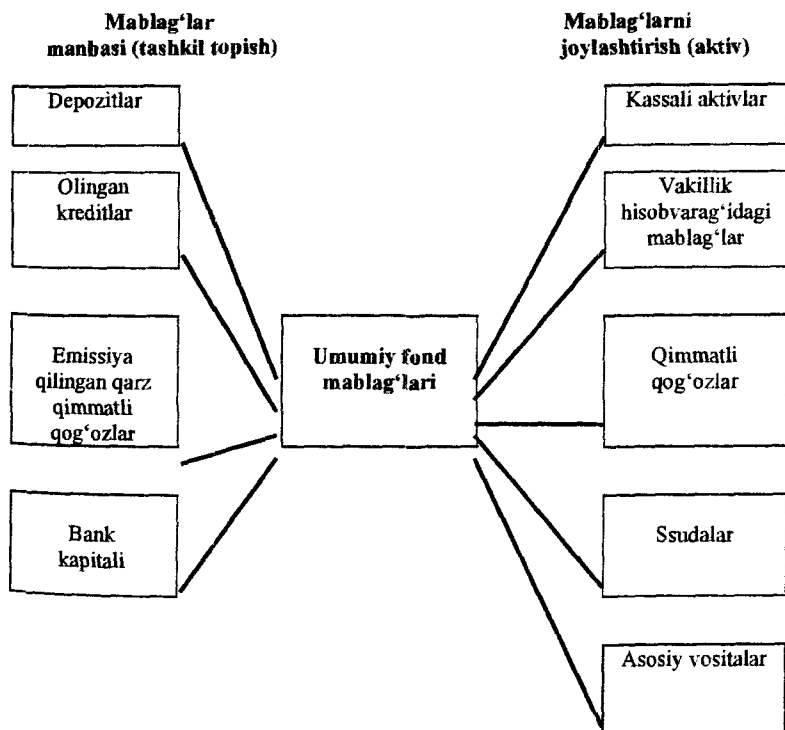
Mablag'lar manbasi (tashkil topish)

Mablag'larni joylashtirish (aktiv)

Depozitlar

Olingan kreditlar

Emissiya qilingan qarz qimmatli qog'ozlar

Bank kapitali

Umumiy fond mablag'lari

Kassali aktivlar

Vakillik hisobvarag'idagi mablag'lar

Qimmatli qog'ozlar

Ssudalar

Asosiy vositalar